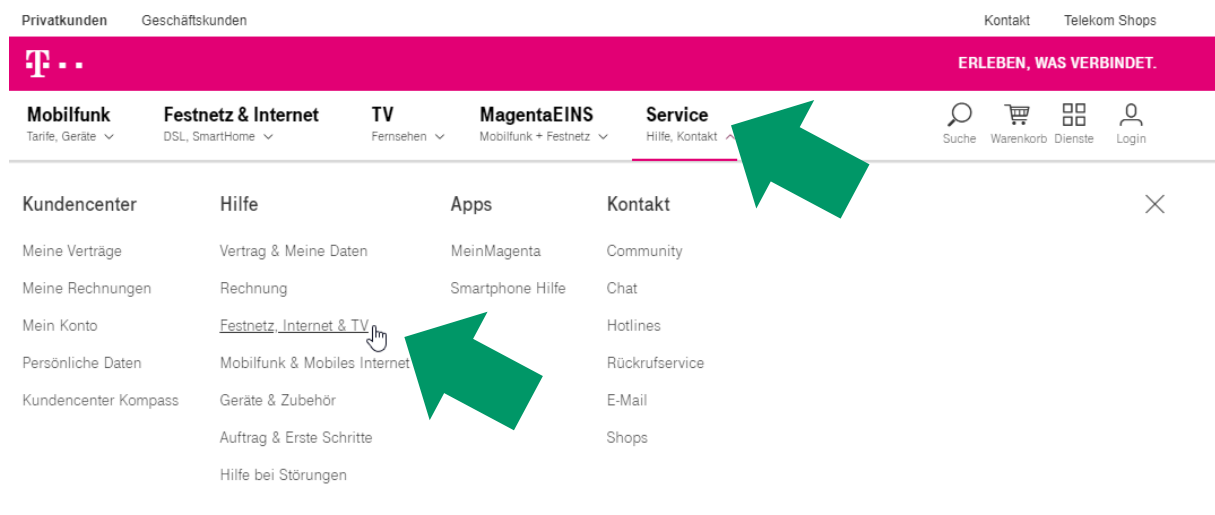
Privatkunden Geschäftskunden

Kontakt Telekom Shops

T · ·

ERLEBEN, WAS VERBINDET.

Mobilfunk
Tarife, Geräte

Festnetz & Internet
DSL, SmartHome

TV
Fernsehen

MagentaEINS
Mobilfunk + Festnetz

Service
Hilfe, Kontakt

Suche Warenkorb Dienste Login

Kundencenter

Meine Verträge

Meine Rechnungen

Mein Konto

Persönliche Daten

Kundencenter Kompass

Hilfe

Vertrag & Meine Daten

Rechnung

Festnetz, Internet & TV

Mobilfunk & Mobiles Internet

Geräte & Zubehör

Auftrag & Erste Schritte

Hilfe bei Störungen

Apps

MeinMagenta

Smartphone Hilfe

Kontakt

Community

Chat

Hotlines

Rückrufservice

E-Mail

Shops